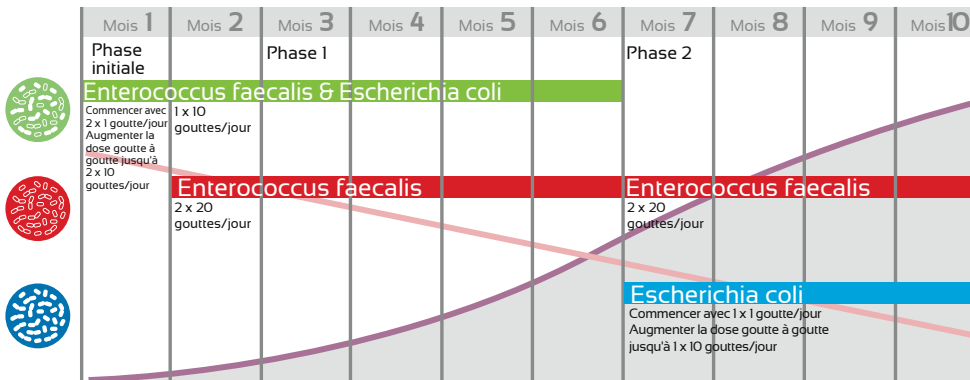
Mois 1 | Mois 2 | Mois 3 | Mois 4 | Mois 5 | Mois 6 | Mois 7 | Mois 8 | Mois 9 | Mois 10

Phase initiale

Phase 1

Phase 2

Enterococcus faecalis & Escherichia coli

Commencer avec 2 x 1 goutte/jour Augmenter la dose goutte à goutte jusqu'à 2 x 10 gouttes/jour

1 x 10 gouttes/jour

Enterococcus faecalis

2 x 20 gouttes/jour

Enterococcus faecalis

2 x 20 gouttes/jour

Escherichia coli

Commencer avec 1 x 1 goutte/jour Augmenter la dose goutte à goutte jusqu'à 1 x 10 gouttes/jour